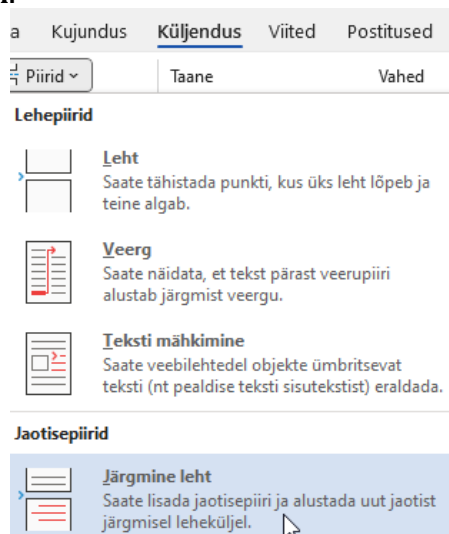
a Kujundus Küljendus Viited Postitused

Piirid

Taane

Vahed

Lehepiirid

Leht
Saate tähistada punkti, kus üks leht lõpeb ja teine algab.

Veerg
Saate näidata, et tekst pärast veerupiiri alustab järgmist veergu.

Teksti mähkimine
Saate veebilehtedel objekte ümbritsevat teksti (nt pealdise teksti sisutekstist) eraldada.

Jaotisepiirid

Järgmine leht
Saate lisada jaotisepiiri ja alustada uut jaotist järgmisel leheküljel.